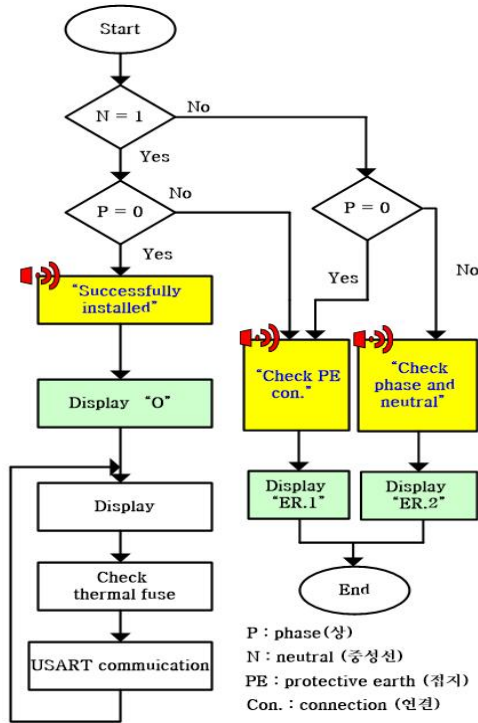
Start

N = 1

No

Yes

P = 0

No

Yes

P = 0

Yes

No

"Successfully installed"

"Check PE con."

"Check phase and neutral"

Display "O"

Display "ER.1"

Display "ER.2"

Display

End

Check thermal fuse

USART commuication

P : phase(상)
N : neutral (중성선)
PE : protective earth (접지)
Con. : connection (연결)